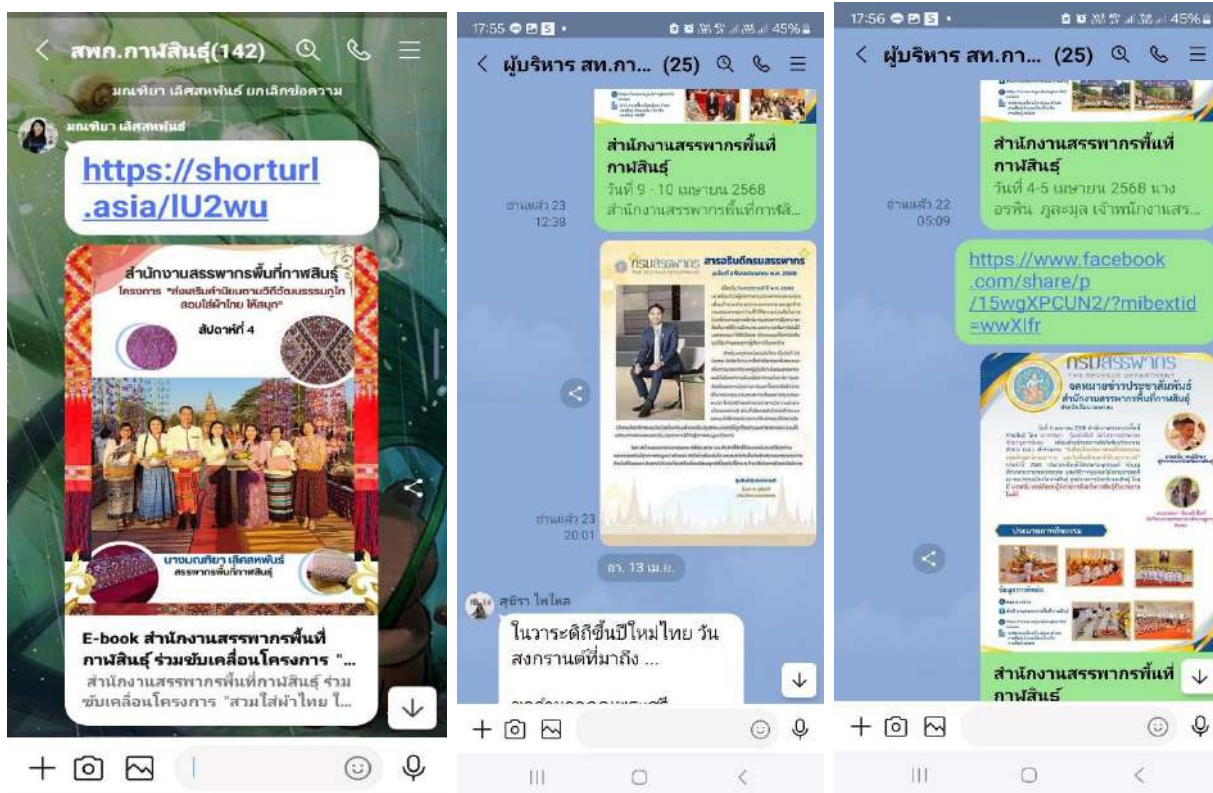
< สพก.กาฬสินธุ์(142)

มณฑิยา เลิศสหพันธ์ ยกเลิกข้อความ

มณฑิยา เลิศสหพันธ์

https://shorturl.asia/lU2wu

สำนักงานสรรพากรพื้นที่กาฬสินธุ์
โครงการ "ส่งเสริมค่านิยมตามวิถีวัฒนธรรมภูไท สวมใส่ผ้าไทย ให้สนุก"
สัปดาห์ที่ 4

นางมณฑิยา เลิศสหพันธ์
สรรพากรพื้นที่กาฬสินธุ์

E-book สำนักงานสรรพากรพื้นที่กาฬสินธุ์ ร่วมขับเคลื่อนโครงการ "...
สำนักงานสรรพากรพื้นที่กาฬสินธุ์ ร่วมขับเคลื่อนโครงการ "สวมใส่ผ้าไทย ใ...

17:55 45%

< ผู้บริหาร สท.กา... (25)

สำนักงานสรรพากรพื้นที่กาฬสินธุ์
วันที่ 9 - 10 เมษายน 2568
สำนักงานสรรพากรพื้นที่กาฬสิ...

อ่านแล้ว 23
12:38

กรมสรรพากร สารอธิบดีกรมสรรพากร

อ่านแล้ว 23
20:01

อา. 13 เม.ย.

สุธิรา ไหไหล

ในวาระดิถีขึ้นปีใหม่ไทย วันสงกรานต์ที่มาถึง ...

17:56 45%

< ผู้บริหาร สท.กา... (25)

สำนักงานสรรพากรพื้นที่กาฬสินธุ์
วันที่ 4-5 เมษายน 2568 นางอรพิน ภูละมุล เจ้าพนักงานสร...

อ่านแล้ว 22
05:09

https://www.facebook.com/share/p/15wgXPCUN2/?mibextid=wwXIfr

กรมสรรพากร
จดหมายข่าวประชาสัมพันธ์
สำนักงานสรรพากรพื้นที่กาฬสินธุ์

สำนักงานสรรพากรพื้นที่กาฬสินธุ์